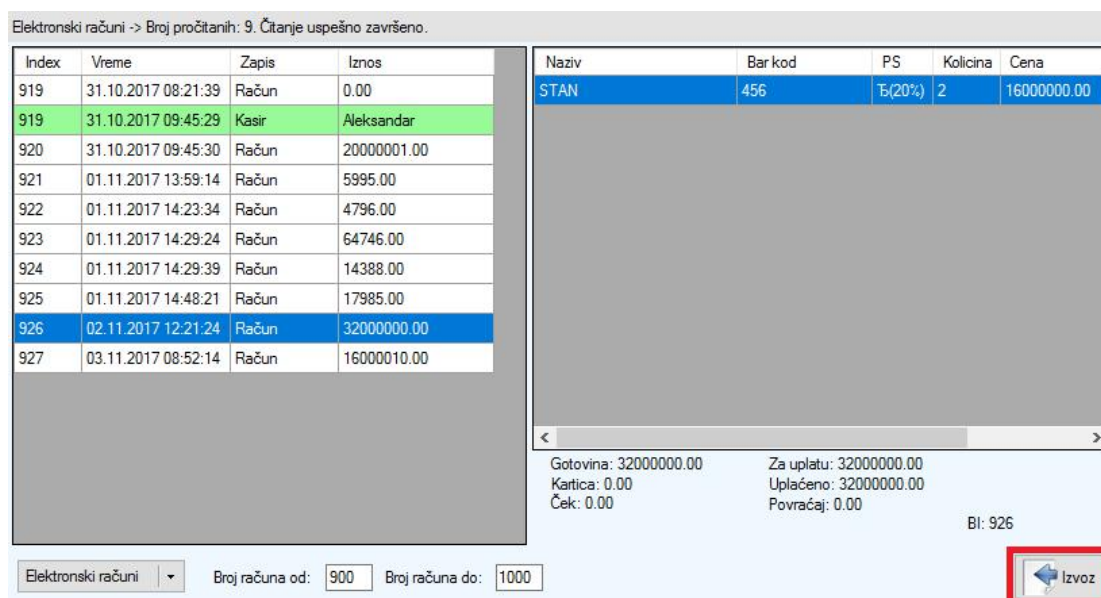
Elektronski računi -> Broj pročitanih: 9. Čitanje uspešno završeno.

| Index | Vreme | Zapis | Iznos |
|---|---|---|---|
| 919 | 31.10.2017 08:21:39 | Račun | 0.00 |
| 919 | 31.10.2017 09:45:29 | Kasir | Aleksandar |
| 920 | 31.10.2017 09:45:30 | Račun | 20000001.00 |
| 921 | 01.11.2017 13:59:14 | Račun | 5995.00 |
| 922 | 01.11.2017 14:23:34 | Račun | 4796.00 |
| 923 | 01.11.2017 14:29:24 | Račun | 64746.00 |
| 924 | 01.11.2017 14:29:39 | Račun | 14388.00 |
| 925 | 01.11.2017 14:48:21 | Račun | 17985.00 |
| 926 | 02.11.2017 12:21:24 | Račun | 32000000.00 |
| 927 | 03.11.2017 08:52:14 | Račun | 16000010.00 |

| Naziv | Bar kod | PS | Kolicina | Cena |
|---|---|---|---|---|
| STAN | 456 | Ђ(20%) | 2 | 16000000.00 |

Gotovina: 32000000.00
Kartica: 0.00
Ček: 0.00

Za uplatu: 32000000.00
Uplaćeno: 32000000.00
Povraćaj: 0.00

BI: 926

Elektronski računi

Broj računa od: 900 Broj računa do: 1000

Izvoz